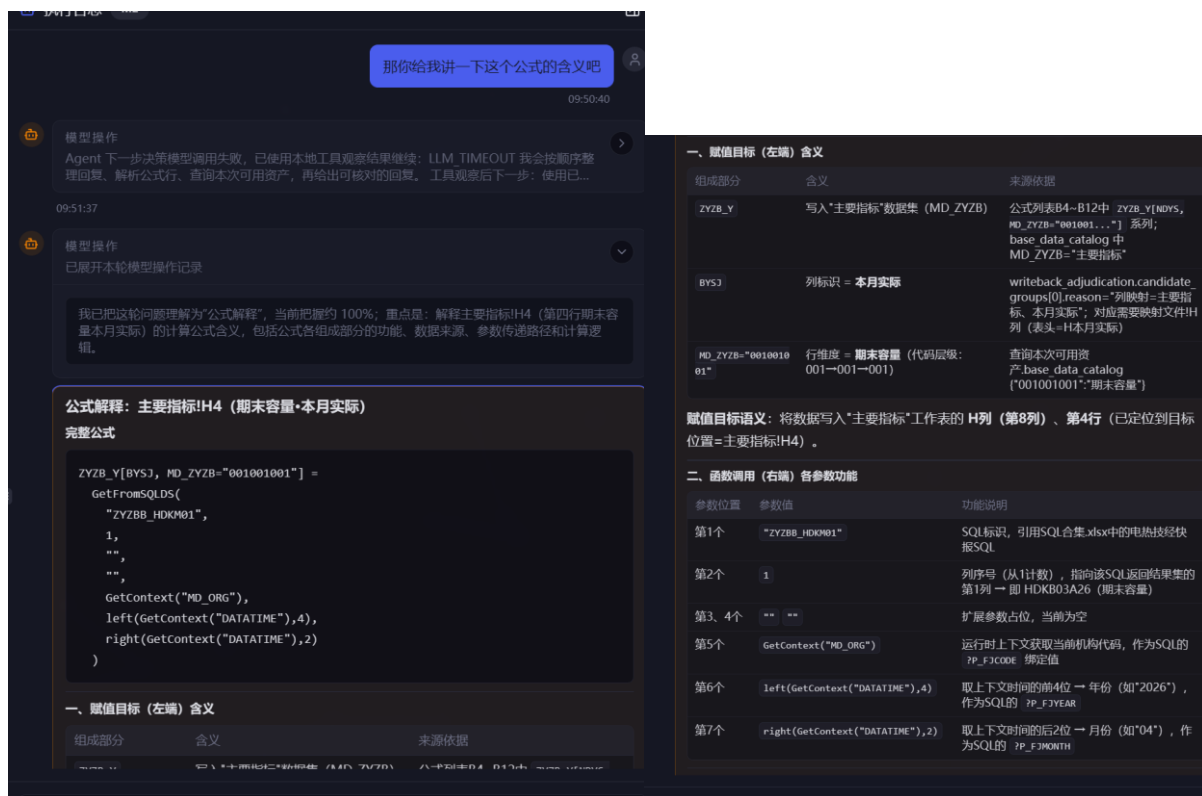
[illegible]

那你给我讲一下这个公式的含义吧

09:50:40

模型操作

Agent 下一步决策模型调用失败，已使用本地工具观察结果继续：LLM_TIMEOUT 我会按顺序整理回复、解析公式行、查询本次可用资产，再给出可核对的回复。工具观察后下一步：使用已...

09:51:37

模型操作

已展开本轮模型操作记录

我已把这轮问题理解为"公式解释"，当前把握约 100%；重点是：解释主要指标!H4（第四行期末容量本月实际）的计算公式含义，包括公式各组成部分的功能、数据来源、参数传递路径和计算逻辑。

公式解释：主要指标!H4（期末容量·本月实际）

完整公式

```
ZYZB_Y[BYSJ, MD_ZYZB="001001001"] =
  GetFromSQLDS(
    "ZYZBB_HDKM01",
    1,
    "",
    "",
    GetContext("MD_ORG"),
    left(GetContext("DATATIME"),4),
    right(GetContext("DATATIME"),2)
  )
```

一、赋值目标（左端）含义

| 组成部分 | 含义 | 来源依据 |
|---|---|---|
| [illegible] | 写入"主要指标"数据集（MD_ZYZB） | 公式列表B4~B12中 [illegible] |

一、赋值目标（左端）含义

| 组成部分 | 含义 | 来源依据 |
|---|---|---|
| ZYZB_Y | 写入"主要指标"数据集（MD_ZYZB） | 公式列表B4~B12中 ZYZB_Y[NDYS, MD_ZYZB="001001..."] 系列；base_data_catalog 中 MD_ZYZB="主要指标" |
| BYSJ | 列标识 = 本月实际 | writeback_adjudication.candidate_groups[0].reason="列映射=主要指标、本月实际"；对应需要映射文件!H列（表头=H本月实际） |
| MD_ZYZB="001001001" | 行维度 = 期末容量（代码层级：001→001→001） | 查询本次可用资产.base_data_catalog {"001001001":"期末容量"} |

赋值目标语义：将数据写入"主要指标"工作表的 H列（第8列）、第4行（已定位到目标位置=主要指标!H4）。

二、函数调用（右端）各参数功能

| 参数位置 | 参数值 | 功能说明 |
|---|---|---|
| 第1个 | "ZYZBB_HDKM01" | SQL标识，引用SQL合集.xlsx中的电热技经快报SQL |
| 第2个 | 1 | 列序号（从1计数），指向该SQL返回结果集的第1列 → 即 HDKB03A26（期末容量） |
| 第3、4个 | "" "" | 扩展参数占位，当前为空 |
| 第5个 | GetContext("MD_ORG") | 运行时上下文获取当前机构代码，作为SQL的 ?P_FJCODE 绑定值 |
| 第6个 | left(GetContext("DATATIME"),4) | 取上下文时间的前4位 → 年份（如"2026"），作为SQL的 ?P_FJYEAR |
| 第7个 | right(GetContext("DATATIME"),2) | 取上下文时间的后2位 → 月份（如"04"），作为SQL的 ?P_FJMONTH |